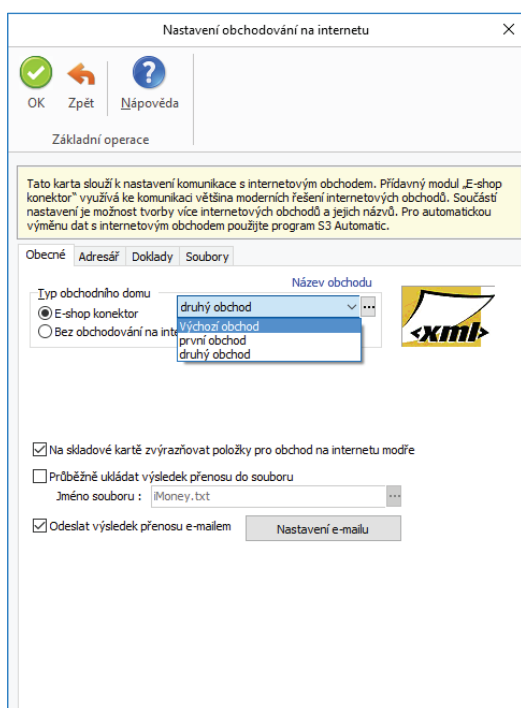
Nastavení obchodování na internetu

OK
Zpět
Nápověda
Základní operace

Tato karta slouží k nastavení komunikace s internetovým obchodem. Přídavný modul „E-shop konektor" využívá ke komunikaci většina moderních řešení internetových obchodů. Součástí nastavení je možnost tvorby více internetových obchodů a jejich názvů. Pro automatickou výměnu dat s internetovým obchodem použijte program S3 Automatic.

Obecné
Adresář
Doklady
Soubory

Název obchodu
Typ obchodního domu
E-shop konektor
Bez obchodování na inte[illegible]
druhý obchod
Výchozí obchod
první obchod
druhý obchod
<xml>

Na skladové kartě zvýrazňovat položky pro obchod na internetu modře
Průběžně ukládat výsledek přenosu do souboru
Jméno souboru : iMoney.txt
Odeslat výsledek přenosu e-mailem
Nastavení e-mailu